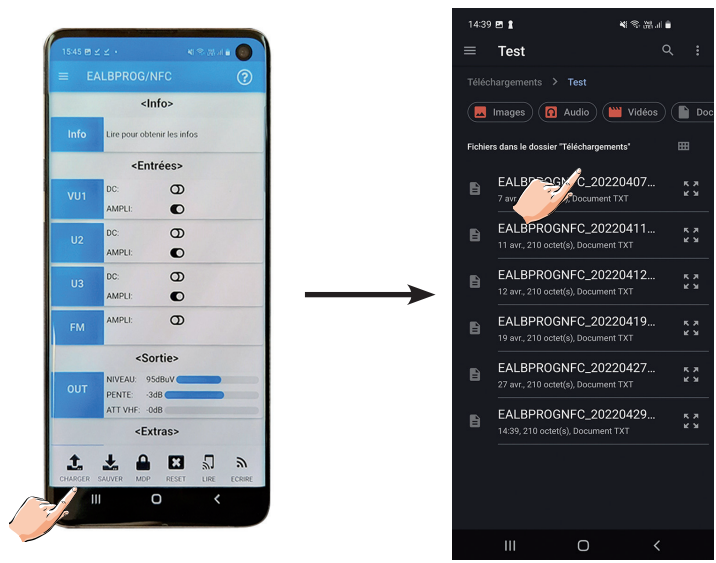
15:45

EALBPROG/NFC

<Info>

Info | Lire pour obtenir les infos

<Entrées>

VU1 | DC: | AMPLI:

U2 | DC: | AMPLI:

U3 | DC: | AMPLI:

FM | AMPLI:

<Sortie>

OUT | NIVEAU: 95dBuV | PENTE: -3dB | ATT VHF: -0dB

<Extras>

CHARGER SAUVER MDP RESET LIRE ECRIRE

14:39

Test

Téléchargements > Test

Images Audio Vidéos Doc

Fichiers dans le dossier "Téléchargements"

EALBPROGNFC_20220407...
7 avr. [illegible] Document TXT

EALBPROGNFC_20220411...
11 avr., 210 octet(s), Document TXT

EALBPROGNFC_20220412...
12 avr., 210 octet(s), Document TXT

EALBPROGNFC_20220419...
19 avr., 210 octet(s), Document TXT

EALBPROGNFC_20220427...
27 avr., 210 octet(s), Document TXT

EALBPROGNFC_20220429...
14:39, 210 octet(s), Document TXT